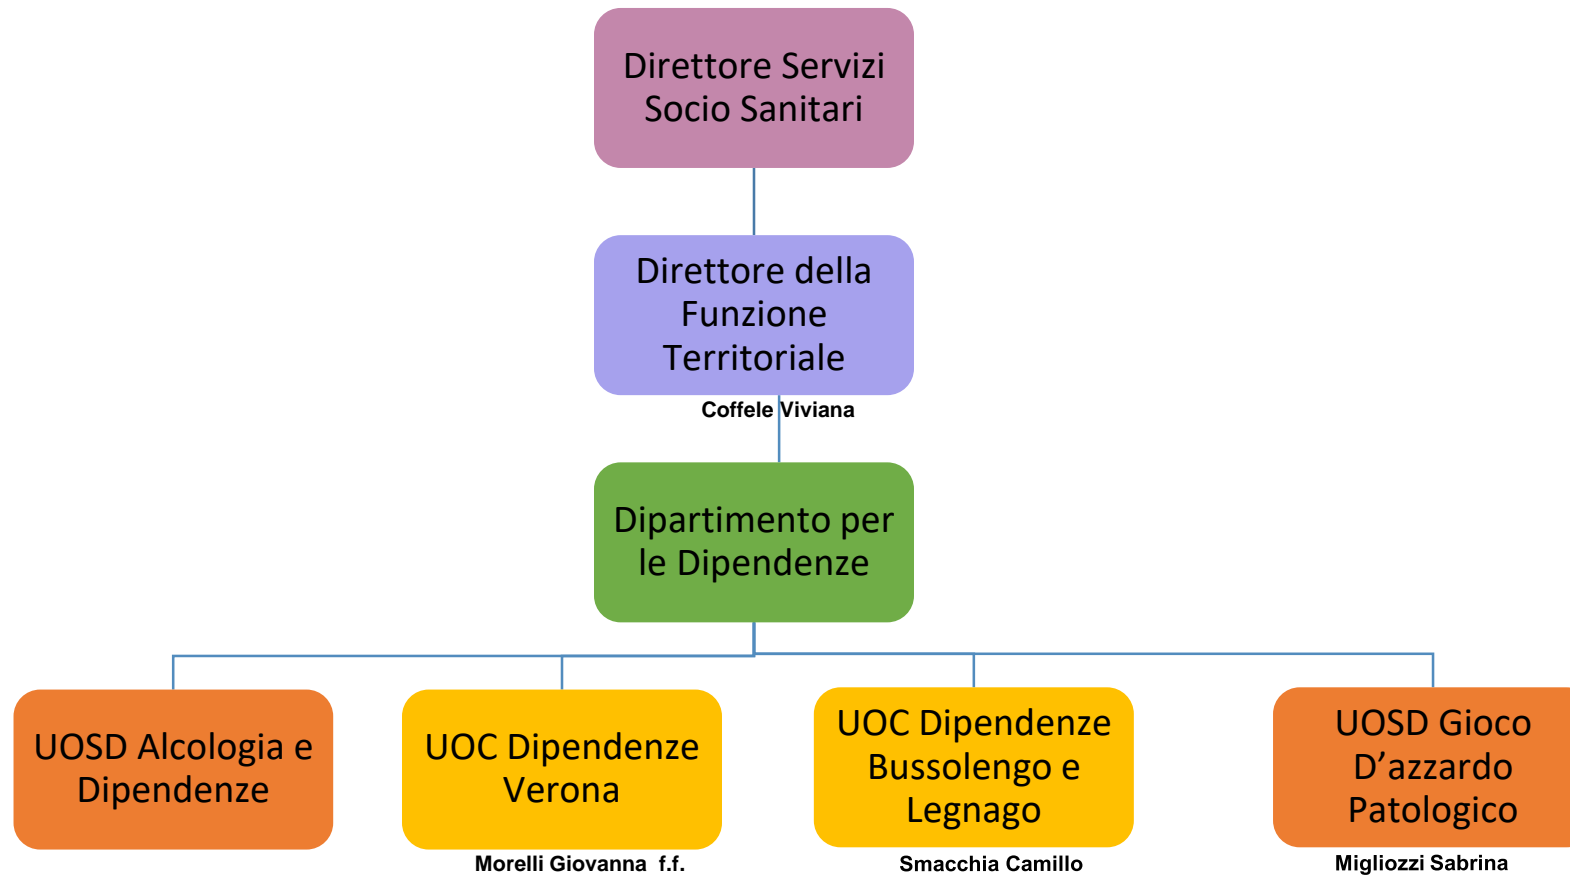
Direttore Servizi Socio Sanitari

Direttore della Funzione Territoriale

Coffele Viviana

Dipartimento per le Dipendenze

UOSD Alcologia e Dipendenze

UOC Dipendenze Verona

Morelli Giovanna f.f.

UOC Dipendenze Bussolengo e Legnago

Smacchia Camillo

UOSD Gioco D’azzardo Patologico

Migliozzi Sabrina